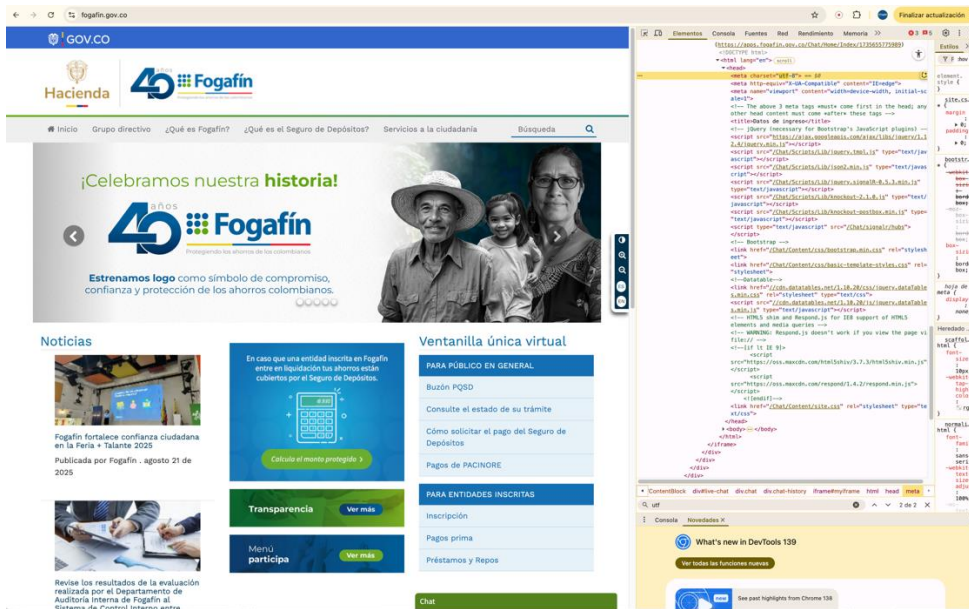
fogafin.gov.co

Finalizar actualización

GOV.CO

Hacienda

40 años Fogafín

Inicio Grupo directivo ¿Qué es Fogafín? ¿Qué es el Seguro de Depósitos? Servicios a la ciudadanía Búsqueda

¡Celebramos nuestra historia!

40 años Fogafín
Protegiendo los ahorros de los colombianos

Estrenamos logo como símbolo de compromiso, confianza y protección de los ahorros colombianos.

Noticias

Fogafín fortalece confianza ciudadana en la Feria + Talante 2025

Publicada por Fogafín . agosto 21 de 2025

Revise los resultados de la evaluación realizada por el Departamento de Auditoría Interna de Fogafín al Sistema de Control Interno entre

En caso que una entidad inscrita en Fogafín entre en liquidación tus ahorros están cubiertos por el Seguro de Depósitos.

Calcula el monto protegido >

Transparencia Ver más

Menú participa Ver más

Ventanilla única virtual

PARA PÚBLICO EN GENERAL

Buzón PQSD

Consulte el estado de su trámite

Cómo solicitar el pago del Seguro de Depósitos

Pagos de PACINORE

PARA ENTIDADES INSCRITAS

Inscripción

Pagos prima

Préstamos y Repos

Chat

Elementos Consola Fuentes Red Rendimiento Memoria >> 3 5

(https://apps.fogafin.gov.co/Chat/Home/Index?1735655775989)
<!DOCTYPE html>
<html lang="en"> scroll
<head>
<meta charset="utf-8"> == $0
<meta http-equiv="X-UA-Compatible" content="IE=edge">
<meta name="viewport" content="width=device-width, initial-scale=1">
<!-- The above 3 meta tags *must* come first in the head; any other head content must come *after* these tags -->
<title>Datos de ingreso</title>
<!-- jQuery (necessary for Bootstrap's JavaScript plugins) -->
<script src="https://ajax.googleapis.com/ajax/libs/jquery/1.12.4/jquery.min.js"></script>
<script src="/Chat/Scripts/Lib/jquery.tmpl.js" type="text/javascript"></script>
<script src="/Chat/Scripts/Lib/json2.min.js" type="text/javascript"></script>
<script src="/Chat/Scripts/Lib/jquery.signalR-0.5.3.min.js" type="text/javascript"></script>
<script src="/Chat/Scripts/Lib/knockout-2.1.0.js" type="text/javascript"></script>
<script src="/Chat/Scripts/Lib/knockout-postbox.min.js" type="text/javascript"></script>
<script type="text/javascript" src="/Chat/signalr/hubs"></script>
<!-- Bootstrap -->
<link href="/Chat/Content/css/bootstrap.min.css" rel="stylesheet">
<link href="/Chat/Content/css/basic-template-styles.css" rel="stylesheet">
<!--Datatable-->
<link href="//cdn.datatables.net/1.10.20/css/jquery.dataTables.min.css" rel="stylesheet" type="text/css">
<script src="//cdn.datatables.net/1.10.20/js/jquery.dataTables.min.js" type="text/javascript"></script>
<!-- HTML5 shim and Respond.js for IE8 support of HTML5 elements and media queries -->
<!-- WARNING: Respond.js doesn't work if you view the page via file:// -->
<!--[if lt IE 9]>
<script src="https://oss.maxcdn.com/html5shiv/3.7.3/html5shiv.min.js"></script>
<script src="https://oss.maxcdn.com/respond/1.4.2/respond.min.js"></script>
<![endif]-->
<link href="/Chat/Content/site.css" rel="stylesheet" type="text/css">
</head>
<body> ··· </body>
</html>
</iframe>
</div>
</div>
</div>
</div>

ContentBlock div#live-chat div.chat div.chat-history iframe#myframe html head meta

utf 2 de 2 Cancelar

Consola Novedades ×

What's new in DevTools 139

Ver todas las funciones nuevas

new See past highlights from Chrome 138

Estilos
element.style {
site.cs
bootstr
hoja de
meta {
display
Heredado
scaffol
html {
normali
html {